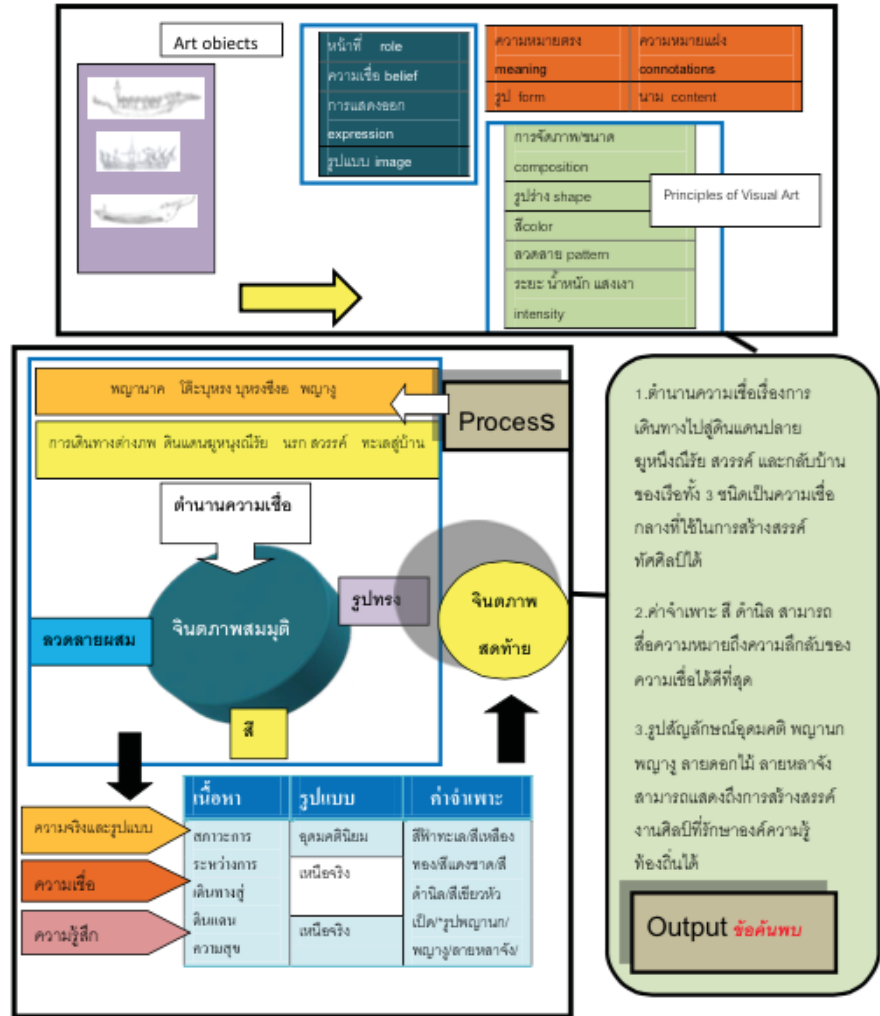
Art obiects

หน้าที่ role
ความเชื่อ belief
การแสดงออก
expression
รูปแบบ image

| ความหมายตรง | ความหมายแฝง |
|---|---|
| meaning | connotations |
| รูป form | นาม content |

การจัดภาพ/ขนาด
composition
รูปร่าง shape
สีcolor
ลวดลาย pattern
ระยะ น้ำหนัก แสงเงา
intensity

Principles of Visual Art

พญานาค โต๊ะบุหรง บุหรงซึงอ พญาง

การเดินทางต่างภพ ดินแดนชมพูหนึ่งณีรัย นรก สวรรค์ ทะเลสู่บ้าน

Process

ตำนานความเชื่อ

จินตภาพสมมุติ

ลวดลายผสม

รูปทรง

สี

จินตภาพ
สุดท้าย

| เนื้อหา | รูปแบบ | ค่าจำเพาะ |
|---|---|---|
| สภาวะการ ระหว่างการ เดินทางสู่ ดินแดน ความสุข | อุดมคตินิยม | สีฟ้าทะเล/สีเหลือง ทอง/สีแดงชาด/สี ดำนิล/สีเขียวหัว เป็ด/*รูปพญานาก/ พญาง/ลายหลาจัง/ |
| | เหนือจริง | |
| | เหนือจริง | |

ความจริงและรูปแบบ
ความเชื่อ
ความรู้สึก

1.ตำนานความเชื่อเรื่องการเดินทางไปสู่ดินแดนปลายชมหนึ่งณีรัย สวรรค์ และกลับบ้านของเรือทั้ง 3 ชนิดเป็นความเชื่อกลางที่ใช้ในการสร้างสรรค์ทัศศิลป์ได้

2.ค่าจำเพาะ สี ดำนิล สามารถสื่อความหมายถึงความลึกลับของความเชื่อได้ดีที่สุด

3.รูปสัญลักษณ์อุดมคติ พญานาก พญาง ลายดอกไม้ ลายหลาจัง สามารถแสดงถึงการสร้างสรรค์งานศิลป์ที่รักษาองค์ความรู้ท้องถิ่นได้

Output ข้อค้นพบ